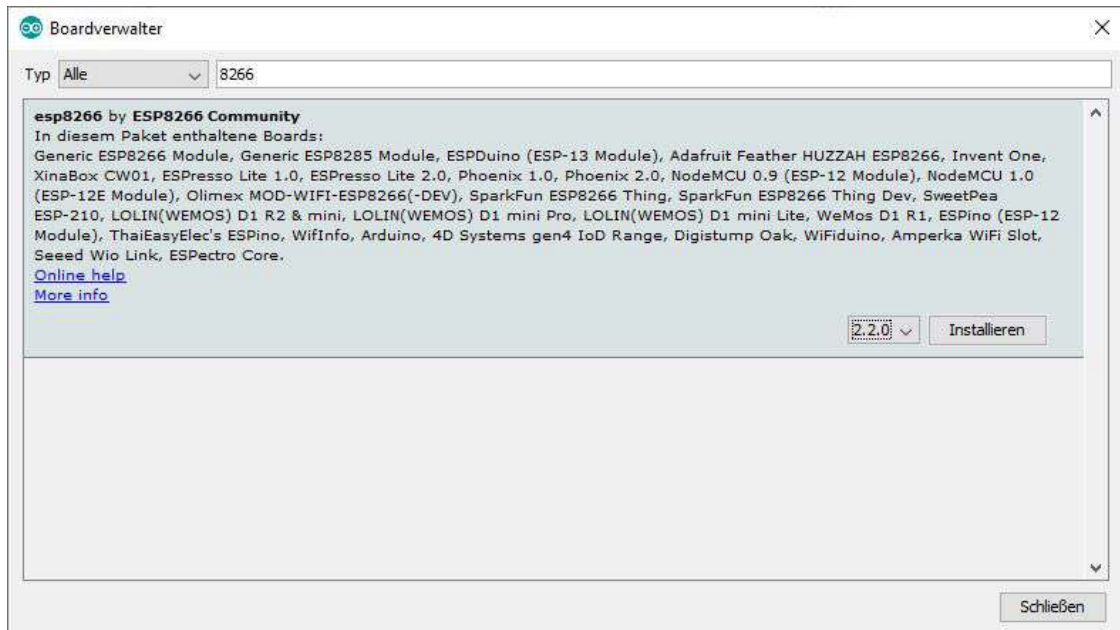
Boardverwalter

Typ Alle 8266

esp8266 by ESP8266 Community
In diesem Paket enthaltene Boards:
Generic ESP8266 Module, Generic ESP8285 Module, ESPDuino (ESP-13 Module), Adafruit Feather HUZZAH ESP8266, Invent One, XinaBox CW01, ESPresso Lite 1.0, ESPresso Lite 2.0, Phoenix 1.0, Phoenix 2.0, NodeMCU 0.9 (ESP-12 Module), NodeMCU 1.0 (ESP-12E Module), Olimex MOD-WIFI-ESP8266(-DEV), SparkFun ESP8266 Thing, SparkFun ESP8266 Thing Dev, SweetPea ESP-210, LOLIN(WEMOS) D1 R2 & mini, LOLIN(WEMOS) D1 mini Pro, LOLIN(WEMOS) D1 mini Lite, WeMos D1 R1, ESPino (ESP-12 Module), ThaiEasyElec's ESPino, WifInfo, Arduino, 4D Systems gen4 IoD Range, Digistump Oak, WiFiduino, Amperka WiFi Slot, Seeed Wio Link, ESPectro Core.
Online help
More info

2.2.0 Installieren

Schließen